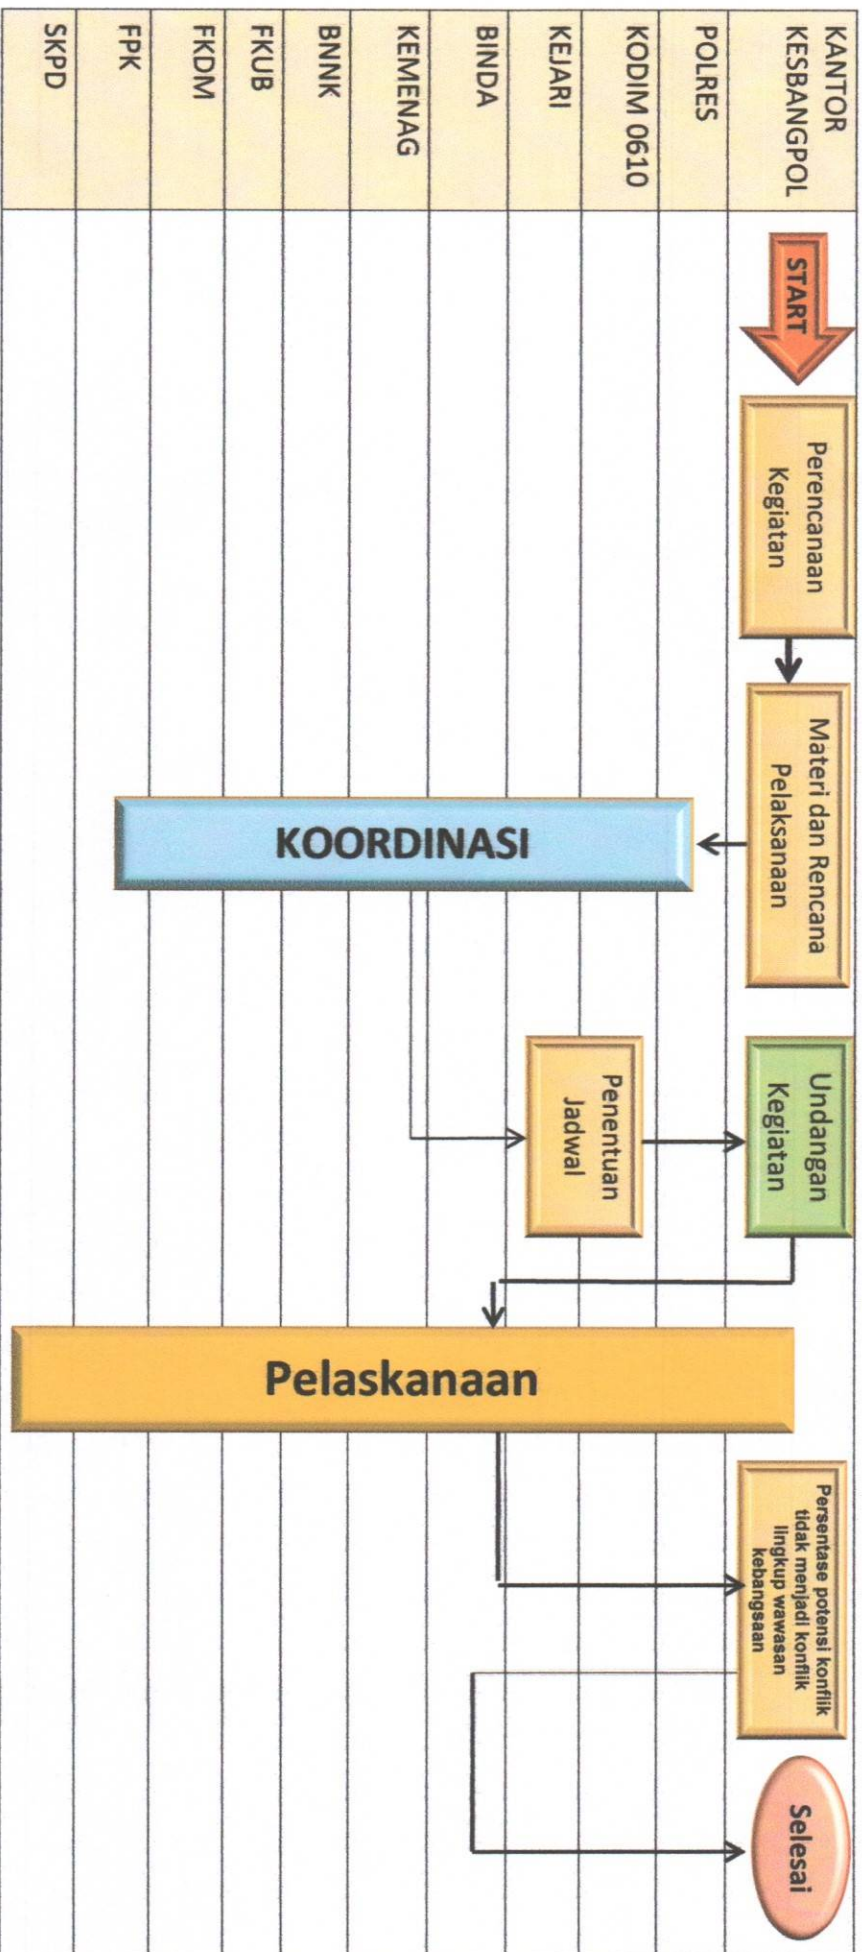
KANTOR KESBANGPOL

POLRES

KODIM 0610

KEJARI

BINDA

KEMENAG

BNNK

FKUB

FKDM

FPK

SKPD

START

Perencanaan Kegiatan

Materi dan Rencana Pelaksanaan

KOORDINASI

Penentuan Jadwal

Undangan Kegiatan

Pelaskanaan

Persentase potensi konflik tidak menjadi konflik lingkup wawasan kebangsaan

Selesai